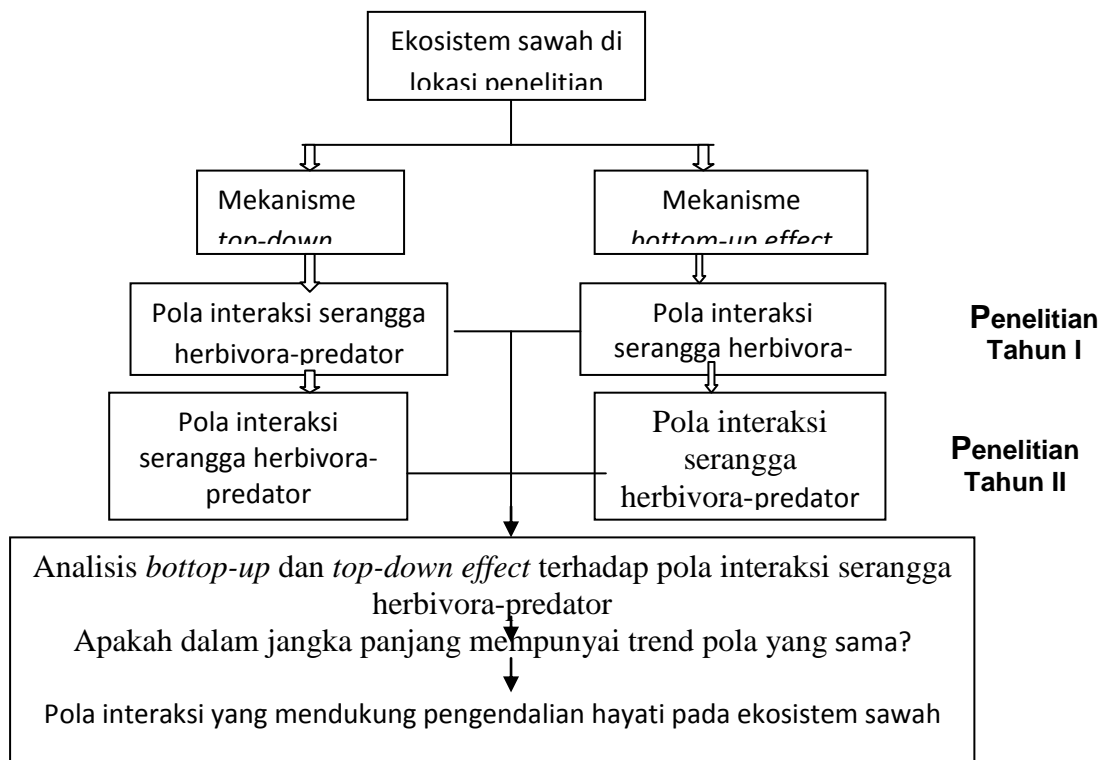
Ekosistem sawah di lokasi penelitian

Mekanisme *top-down*

Mekanisme *bottom-up effect*

Pola interaksi serangga herbivora-predator

Pola interaksi serangga herbivora-

Penelitian Tahun I

Pola interaksi serangga herbivora-predator

Pola interaksi serangga herbivora-predator

Penelitian Tahun II

Analisis *bottop-up* dan *top-down effect* terhadap pola interaksi serangga herbivora-predator

Apakah dalam jangka panjang mempunyai trend pola yang sama?

Pola interaksi yang mendukung pengendalian hayati pada ekosistem sawah